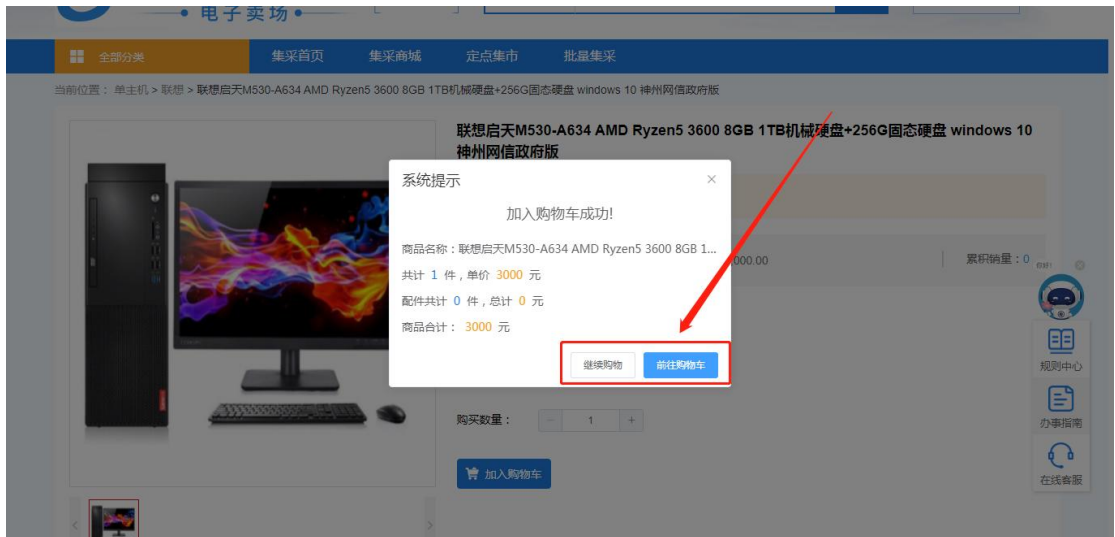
电子卖场

全部分类 集采首页 集采商城 定点集市 批量集采

当前位置： 单主机 > 联想 > 联想启天M530-A634 AMD Ryzen5 3600 8GB 1TB机械硬盘+256G固态硬盘 windows 10 神州网信政府版

联想启天M530-A634 AMD Ryzen5 3600 8GB 1TB机械硬盘+256G固态硬盘 windows 10 神州网信政府版

系统提示

加入购物车成功!

商品名称：联想启天M530-A634 AMD Ryzen5 3600 8GB 1...

共计 1 件，单价 3000 元

配件共计 0 件，总计 0 元

商品合计： 3000 元

继续购物 前往购物车

000.00

累积销量：0

购买数量： 1

加入购物车

规则中心

办事指南

在线客服